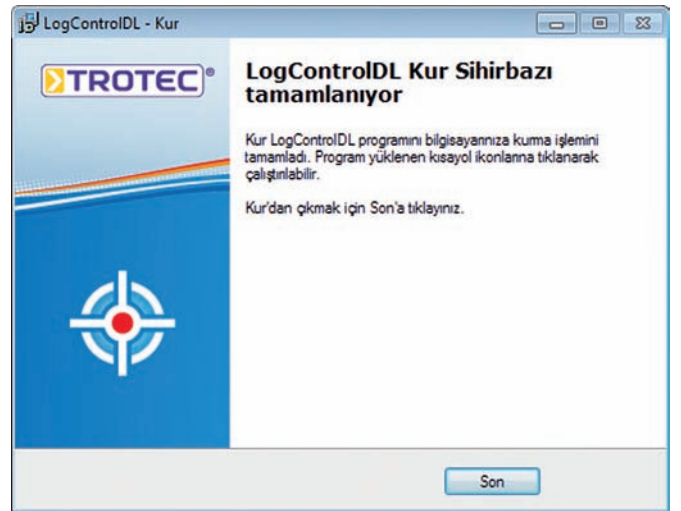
LogControlDL - Kur

TROTEC®

LogControlDL Kur Sihirbazı tamamlanıyor

Kur LogControlDL programını bilgisayarınıza kurma işlemini tamamladı. Program yüklenen kısayol ikonlarına tıklanarak çalıştırılabilir.

Kur'dan çıkmak için Son'a tıklayınız.

Son